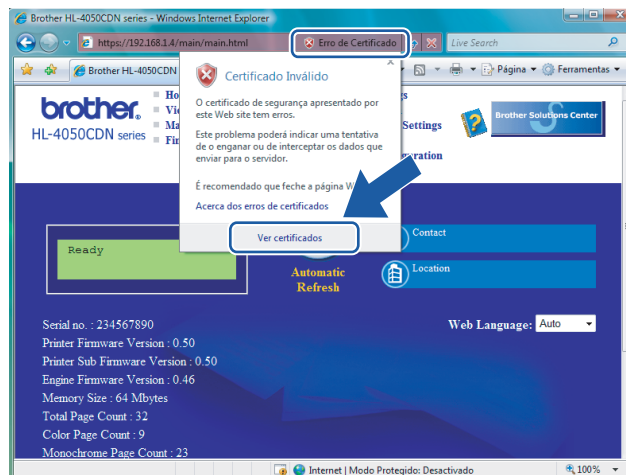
Brother HL-4050CDN series - Windows Internet Explorer

https://192.168.1.4/main/main.html

Erro de Certificado

Live Search

Brother HL-4050CDN

Página

Ferramentas

brother.

HL-4050CDN series

Ho

Vi

Ma

Fir

s

Settings

ration

Brother Solutions Center

Certificado Inválido

O certificado de segurança apresentado por este Web site tem erros.

Este problema poderá indicar uma tentativa de o enganar ou de interceptar os dados que enviar para o servidor.

É recomendado que feche a página W

Acerca dos erros de certificados

Ver certificados

Ready

Automatic Refresh

Contact

Location

Serial no. : 234567890

Printer Firmware Version : 0.50

Printer Sub Firmware Version : 0.50

Engine Firmware Version : 0.46

Memory Size : 64 Mbytes

Total Page Count : 32

Color Page Count : 9

Monochrome Page Count : 23

Web Language: Auto

Internet | Modo Protegido: Desactivado

100%